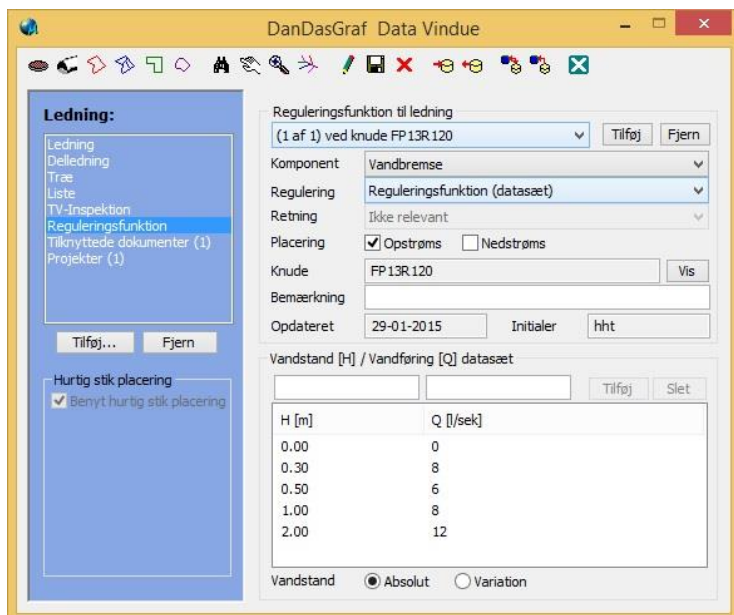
DanDasGraf Data Vindue

Ledning:

Ledning
Delledning
Træ
Liste
TV-Inspektion
Reguleringsfunktion
Tilknyttede dokumenter (1)
Projekter (1)

Tilføj... Fjern

Hurtig stik placering
Benyt hurtig stik placering

Reguleringsfunktion til ledning
(1 af 1) ved knude FP13R120
Tilføj Fjern

Komponent: Vandbremse
Regulering: Reguleringsfunktion (datasæt)
Retning: Ikke relevant
Placering: Opstrøms Nedstrøms
Knude: FP13R120 Vis
Bemærkning
Opdateret: 29-01-2015 Initialer: hht

Vandstand [H] / Vandføring [Q] datasæt
Tilføj Slet

| H [m] | Q [l/sek] |
|---|---|
| 0.00 | 0 |
| 0.30 | 8 |
| 0.50 | 6 |
| 1.00 | 8 |
| 2.00 | 12 |

Vandstand Absolut Variation